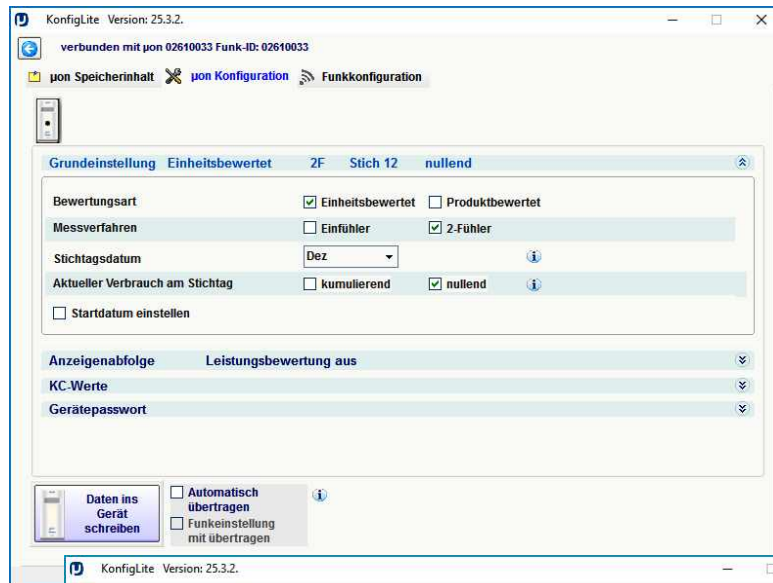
KonfigLite Version: 25.3.2.

verbunden mit µon 02610033 Funk-ID: 02610033

µon Speicherinhalt µon Konfiguration Funkkonfiguration

Grundeinstellung Einheitsbewertet 2F Stich 12 nullend

Bewertungsart ☑ Einheitsbewertet ☐ Produktbewertet

Messverfahren ☐ Einfühler ☑ 2-Fühler

Stichtagsdatum Dez

Aktueller Verbrauch am Stichtag ☐ kumulierend ☑ nullend

☐ Startdatum einstellen

Anzeigenabfolge Leistungsbewertung aus

KC-Werte

Gerätepasswort

Daten ins Gerät schreiben

☐ Automatisch übertragen

☐ Funkeinstellung mit übertragen

KonfigLite Version: 25.3.2.